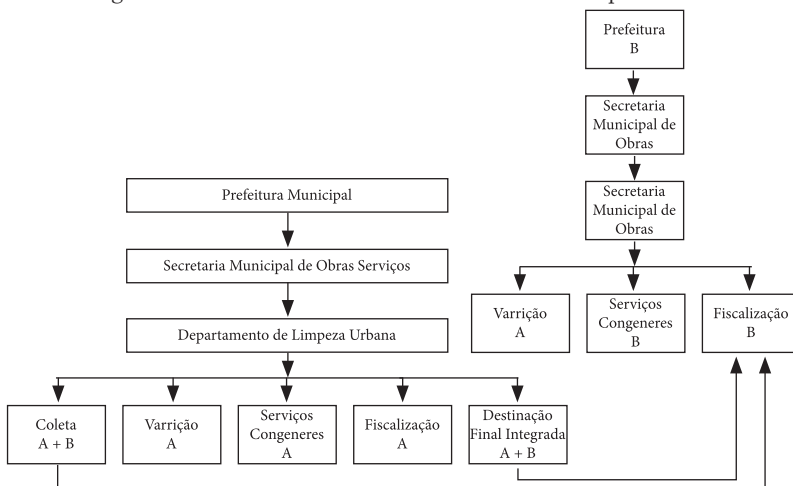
Prefeitura B

Secretaria Municipal de Obras

Secretaria Municipal de Obras

Varrição A

Serviços Congeneres B

Fiscalização B

Prefeitura Municipal

Secretaria Municipal de Obras Serviços

Departamento de Limpeza Urbana

Coleta A + B

Varrição A

Serviços Congeneres A

Fiscalização A

Destinação Final Integrada A + B